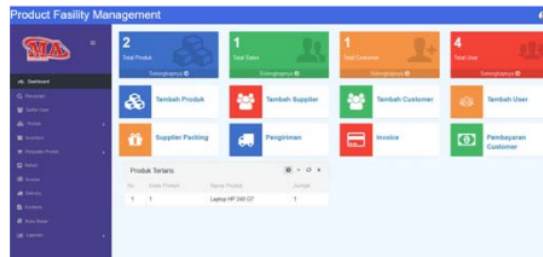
Product Fasility Management

MA

Dashboard
Pencarian
Daftar User
Produk
Inventory
Pencarian Produk
Return
Invoice
Delivery
Customer
Kartu Stock
Laporan

2
Total Produk
Selengkapnya

1
Total Sales
Selengkapnya

1
Total Customer
Selengkapnya

4
Total User
Selengkapnya

Tambah Produk
Tambah Supplier
Tambah Customer
Tambah User
Supplier Packing
Pengiriman
Invoice
Pembayaran Customer

Produk Terlaris

| No | Kode Produk | Nama Produk | Jumlah |
|---|---|---|---|
| 1 | 1 | Laptop HP 240 G7 | 1 |